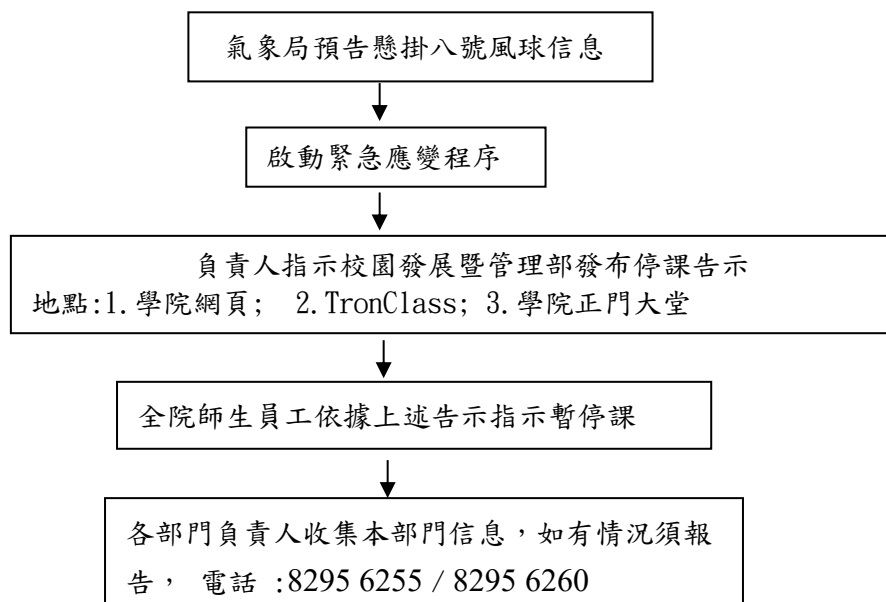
氣象局預告懸掛八號風球信息

啟動緊急應變程序

負責人指示校園發展暨管理部發布停課告示
地點:1.學院網頁; 2.TronClass; 3.學院正門大堂

全院師生員工依據上述告示指示暫停課

各部門負責人收集本部門信息，如有情況須報告， 電話 :8295 6255 / 8295 6260